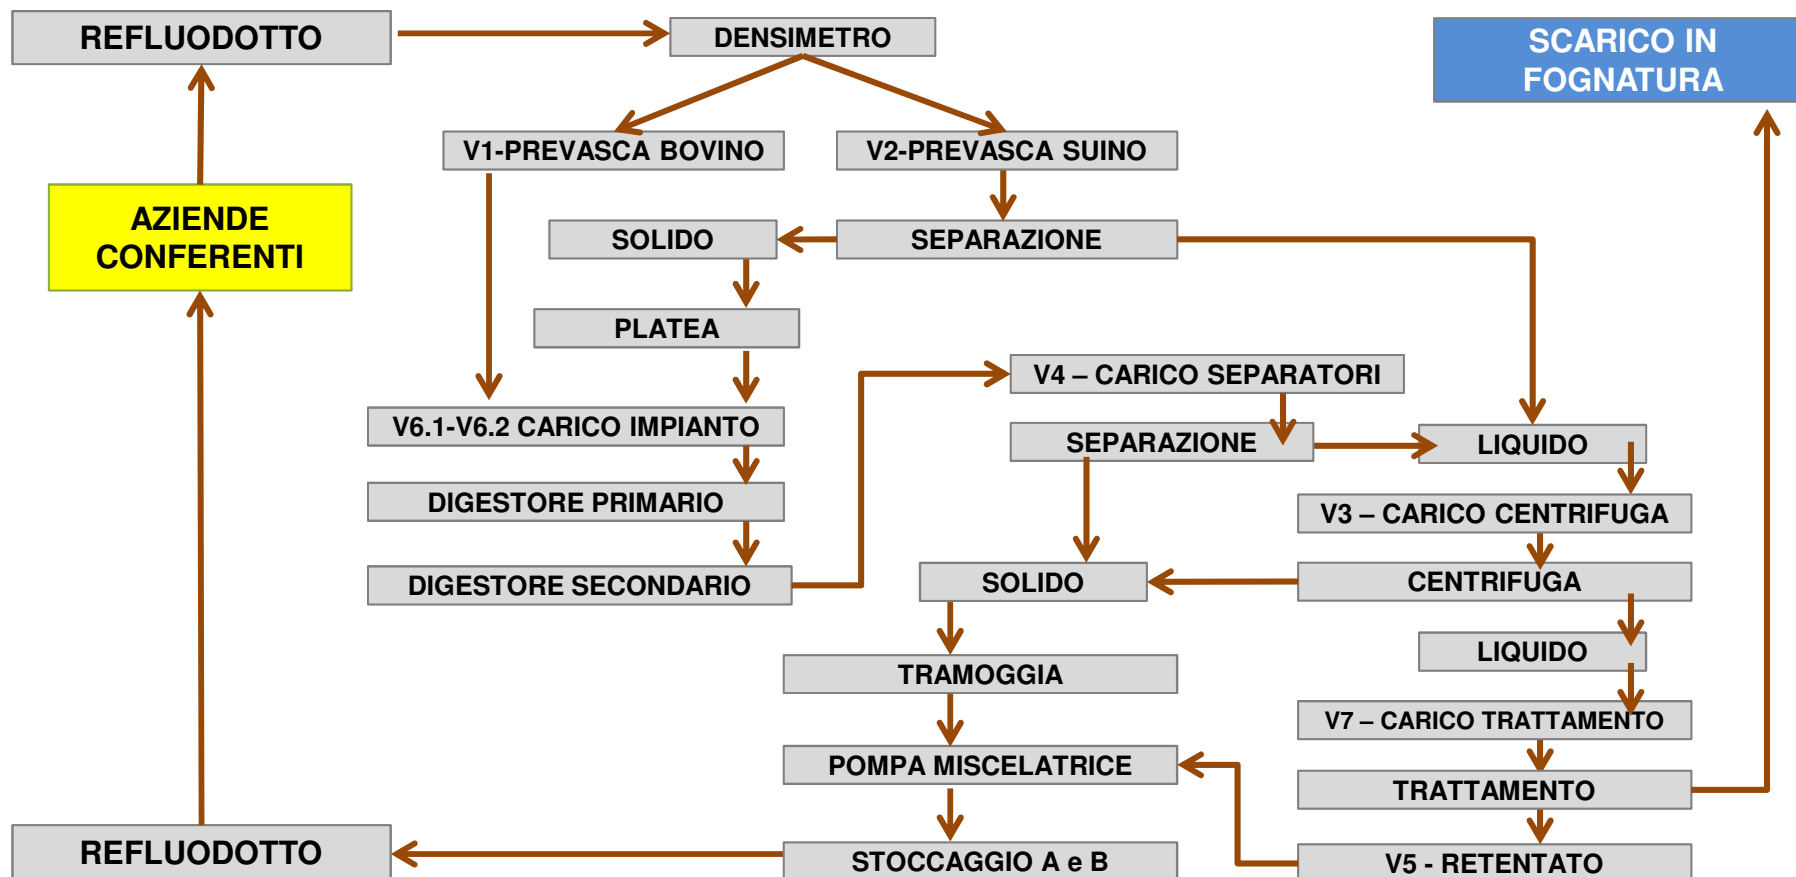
REFLUODOTTO

DENSIMETRO

SCARICO IN FOGNATURA

V1-PREVASCA BOVINO

V2-PREVASCA SUINO

AZIENDE CONFERENTI

SOLIDO

SEPARAZIONE

PLATEA

V4 – CARICO SEPARATORI

V6.1-V6.2 CARICO IMPIANTO

SEPARAZIONE

LIQUIDO

DIGESTORE PRIMARIO

V3 – CARICO CENTRIFUGA

DIGESTORE SECONDARIO

SOLIDO

CENTRIFUGA

LIQUIDO

TRAMOGGIA

V7 – CARICO TRATTAMENTO

POMPA MISCELATRICE

TRATTAMENTO

REFLUODOTTO

STOCCAGGIO A e B

V5 - RETENTATO